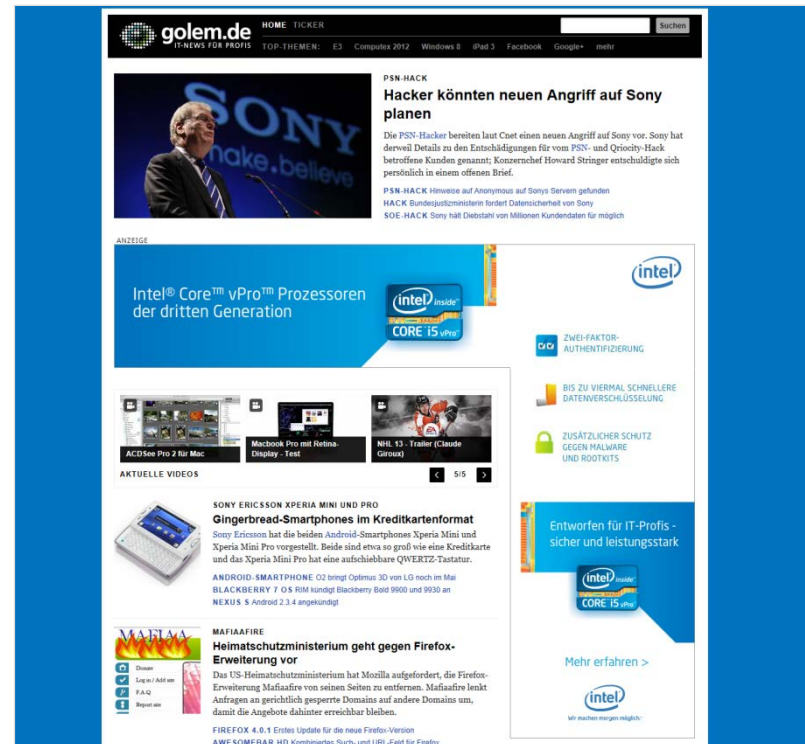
golem.de
IT-NEWS FÜR PROFIS

HOME TICKER

TOP-THEMEN: E3 Computex 2012 Windows 8 iPad 3 Facebook Google+ mehr

Suchen

SONY
make.believe

PSN-HACK

Hacker könnten neuen Angriff auf Sony planen

Die PSN-Hacker bereiten laut Cnet einen neuen Angriff auf Sony vor. Sony hat derweil Details zu den Entschädigungen für vom PSN- und Qriocity-Hack betroffene Kunden genannt; Konzernchef Howard Stringer entschuldigte sich persönlich in einem offenen Brief.

PSN-HACK Hinweise auf Anonymous auf Sonys Servern gefunden
HACK Bundesjustizministerin fordert Datensicherheit von Sony
SOE-HACK Sony hält Diebstahl von Millionen Kundendaten für möglich

ANZEIGE

Intel® Core™ vPro™ Prozessoren der dritten Generation

intel inside
CORE i5 vPro

intel

ZWEI-FAKTOR-AUTHENTIFIZIERUNG

BIS ZU VIERMAL SCHNELLERE DATENVERSCHLÜSSELUNG

ZUSÄTZLICHER SCHUTZ GEGEN MALWARE UND ROOTKITS

Entworfen für IT-Profis - sicher und leistungsstark

intel inside
CORE i5 vPro

Mehr erfahren >

intel
Wir machen morgen möglich.

ACDSee Pro 2 für Mac

Macbook Pro mit Retina-Display - Test

NHL 13 - Trailer (Claude Giroux)

AKTUELLE VIDEOS

5/5

SONY ERICSSON XPERIA MINI UND PRO

Gingerbread-Smartphones im Kreditkartenformat

Sony Ericsson hat die beiden Android-Smartphones Xperia Mini und Xperia Mini Pro vorgestellt. Beide sind etwa so groß wie eine Kreditkarte und das Xperia Mini Pro hat eine aufschiebbare QWERTZ-Tastatur.

ANDROID-SMARTPHONE O2 bringt Optimus 3D von LG noch im Mai
BLACKBERRY 7 OS RIM kündigt Blackberry Bold 9900 und 9930 an
NEXUS S Android 2.3.4 angekündigt

MAFIAA
Donate
Log in / Add site
FAQ
Report site

MAFIAAFIRE

Heimatschutzministerium geht gegen Firefox-Erweiterung vor

Das US-Heimatschutzministerium hat Mozilla aufgefordert, die Firefox-Erweiterung Mafiaafire von seinen Seiten zu entfernen. Mafiaafire lenkt Anfragen an gerichtlich gesperrte Domains auf andere Domains um, damit die Angebote dahinter erreichbar bleiben.

FIREFOX 4.0.1 Erstes Update für die neue Firefox-Version
AWESOMEBAR HD Kombiniertes Such- und URL-Feld für Firefox